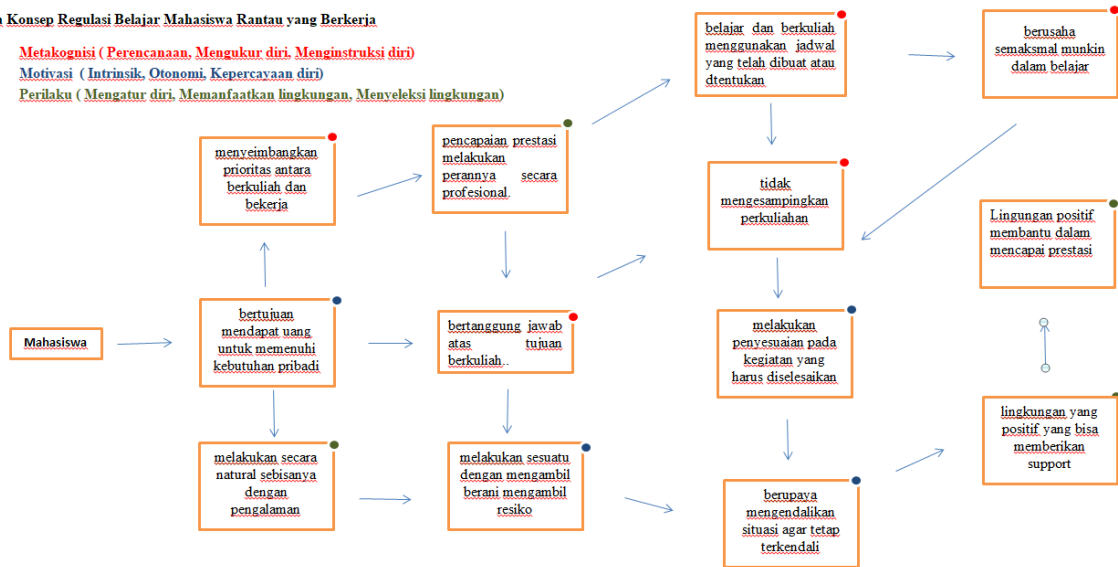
n Konsep Regulasi Belajar Mahasiswa Rantau yang Berkerja

Metakognisi ( Perencanaan, Mengukur diri, Menginstruksi diri)
Motivasi ( Intrinsik, Otonomi, Kepercayaan diri)
Perilaku ( Mengatur diri, Memanfaatkan lingkungan, Menyeleksi lingkungan)

Mahasiswa

bertujuan mendapat uang untuk memenuhi kebutuhan pribadi

menyeimbangkan prioritas antara berkuliah dan bekerja

melakukan secara natural sebisanya dengan pengalaman

pencapaian prestasi melakukan perannya secara profesional.

bertanggung jawab atas tujuan berkuliah..

melakukan sesuatu dengan mengambil berani mengambil resiko

belajar dan berkuliah menggunakan jadwal yang telah dibuat atau dtentukan

tidak mengesampingkan perkuliahan

melakukan penyesuaian pada kegiatan yang harus diselesaikan

berupaya mengendalikan situasi agar tetap terkendali

berusaha semaksmal munkin dalam belajar

Lingungan positif membantu dalam mencapai prestasi

lingkungan yang positif yang bisa memberikan support